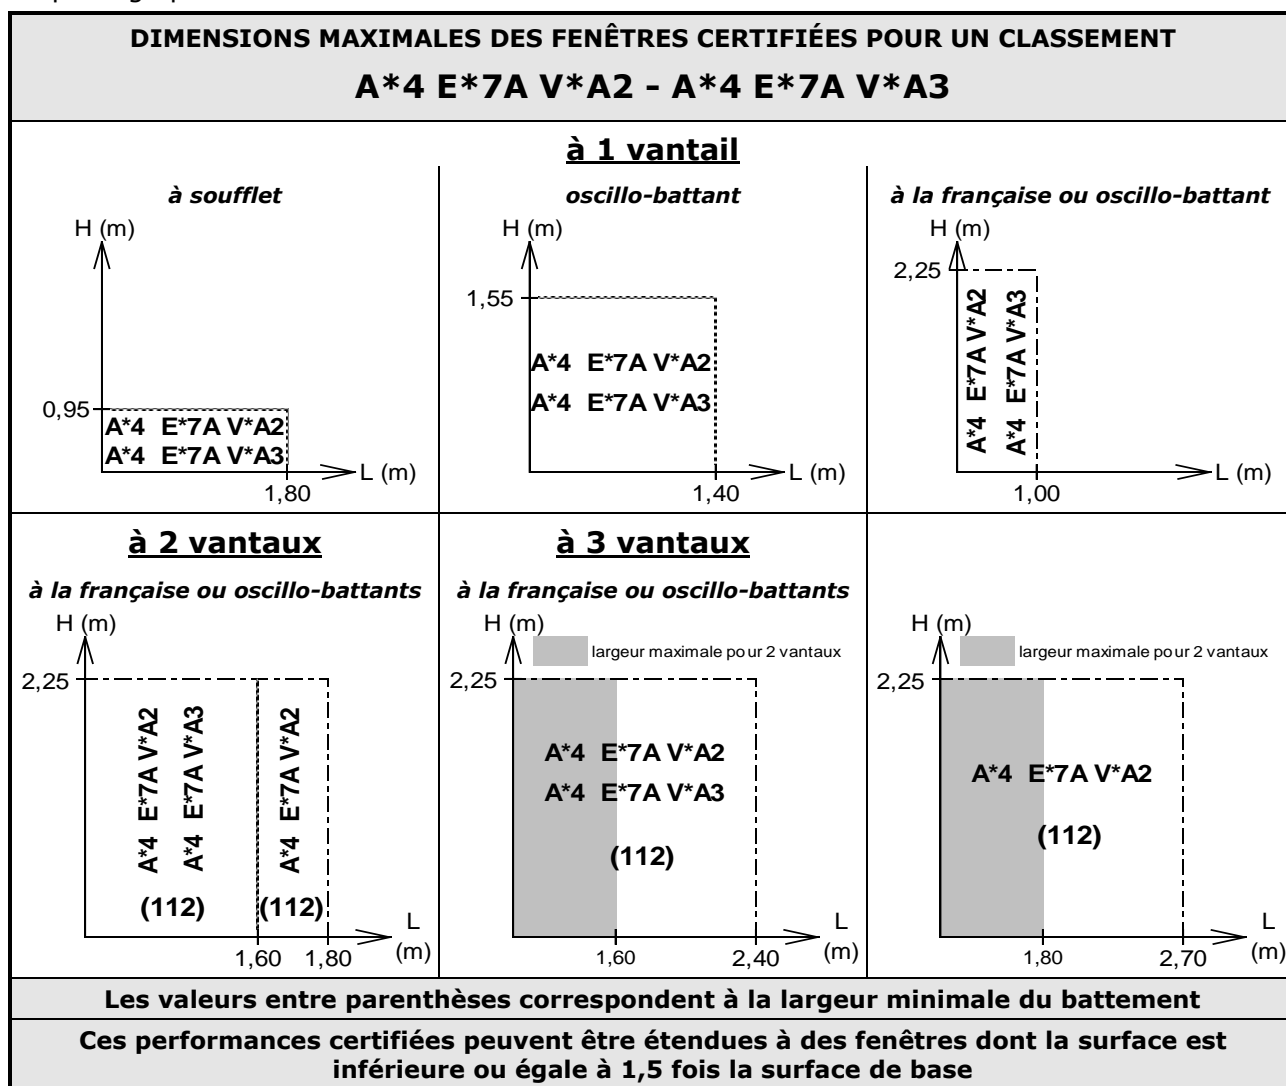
DIMENSIONS MAXIMALES DES FENÊTRES CERTIFIÉES POUR UN CLASSEMENT

A*4 E*7A V*A2 - A*4 E*7A V*A3

à 1 vantail

à soufflet

H (m)

0,95

A*4 E*7A V*A2
A*4 E*7A V*A3

1,80

L (m)

oscillo-battant

H (m)

1,55

A*4 E*7A V*A2
A*4 E*7A V*A3

1,40

L (m)

à la française ou oscillo-battant

H (m)

2,25

A*4 E*7A V*A2
A*4 E*7A V*A3

1,00

L (m)

à 2 vantaux

à la française ou oscillo-battants

H (m)

2,25

A*4 E*7A V*A2
A*4 E*7A V*A3
A*4 E*7A V*A2

(112)
(112)

1,60 1,80

L (m)

à 3 vantaux

à la française ou oscillo-battants

H (m)

largeur maximale pour 2 vantaux

2,25

A*4 E*7A V*A2
A*4 E*7A V*A3

(112)

1,60 2,40

L (m)

H (m)

largeur maximale pour 2 vantaux

2,25

A*4 E*7A V*A2

(112)

1,80 2,70

L (m)

Les valeurs entre parenthèses correspondent à la largeur minimale du battement

Ces performances certifiées peuvent être étendues à des fenêtres dont la surface est inférieure ou égale à 1,5 fois la surface de base